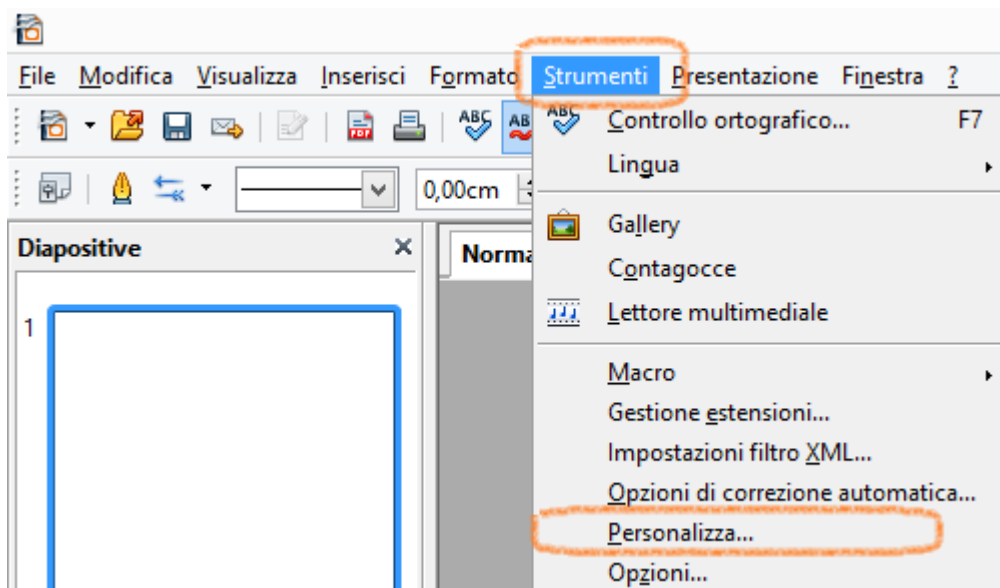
File Modifica Visualizza Inserisci Formato Strumenti Presentazione Finestra ?

0,00cm

Diapositive

1

Norma

Controllo ortografico... F7
Lingua
Gallery
Contagocce
Lettore multimediale
Macro
Gestione estensioni...
Impostazioni filtro XML...
Opzioni di correzione automatica...
Personalizza...
Opzioni...